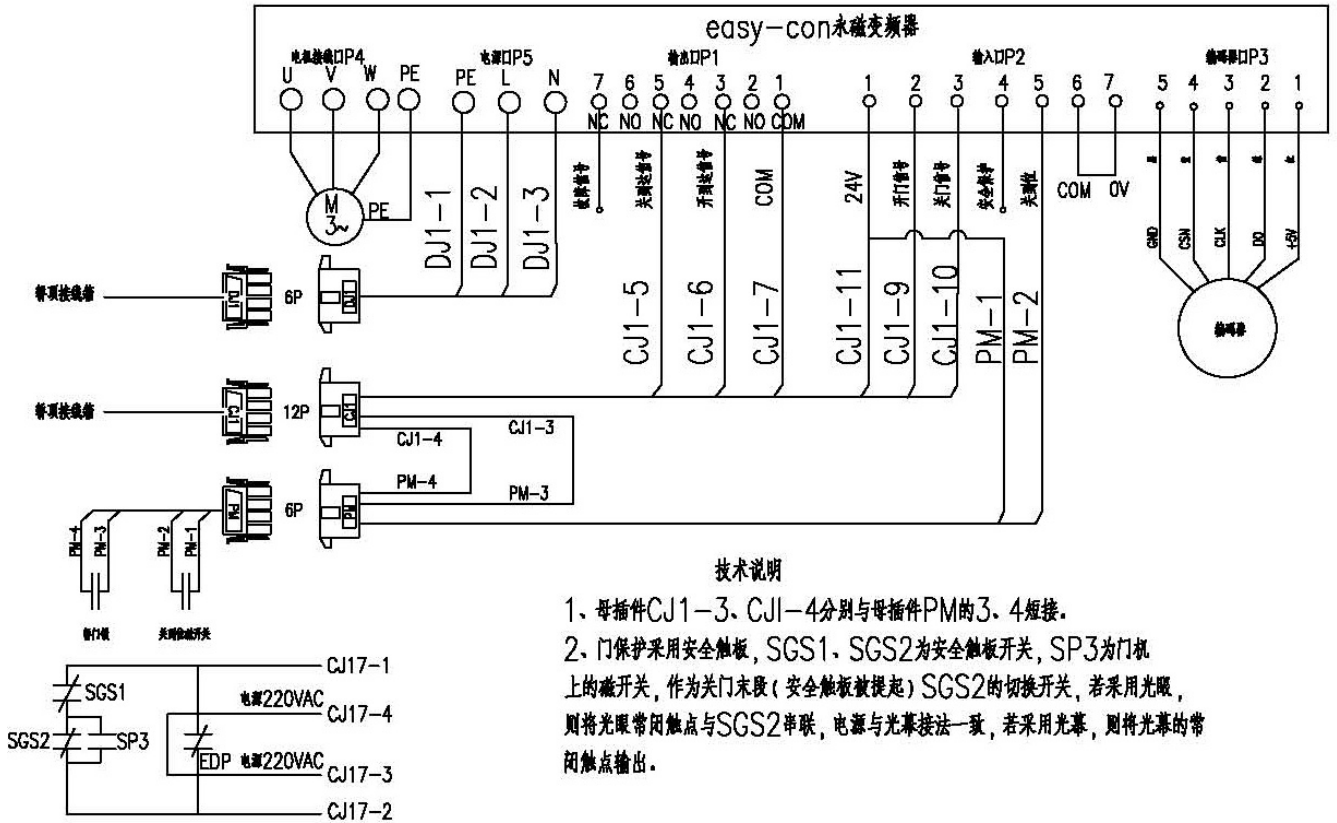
easy-con永磁变频器

电机接线口P4
U V W PE

电源口P5
PE L N

输出口P1
7 6 5 4 3 2 1
NC NO NC NO NC NO COM

输入口P2
1 2 3 4 5 6 7

编码器口P3
5 4 3 2 1

M
3~
PE

DJ1-1
DJ1-2
DJ1-3

故障信号
关到位信号
开到位信号
COM

CJ1-5
CJ1-6
CJ1-7

24V
开门信号
关门信号
安全触板
光幕

CJ1-11
CJ1-9
CJ1-10
PM-1
PM-2

COM 0V

GND
CSN
CLK
DO
+5V

编码器

轿顶接线箱
6P
DJ1

轿顶接线箱
12P
CJ1

CJ1-4
CJ1-3
PM-4
PM-3

6P
PM

PM-4
PM-3
PM-2
PM-1

门刀锁
关到位检测开关

CJ17-1
SGS1
电源220VAC
CJ17-4
SGS2
SP3
EDP
电源220VAC
CJ17-3
CJ17-2

技术说明

1、母插件CJ1-3、CJI-4分别与母插件PM的3、4短接。

2、门保护采用安全触板，SGS1、SGS2为安全触板开关，SP3为门机上的磁开关，作为关门末段（安全触板被提起）SGS2的切换开关，若采用光眼，则将光眼常闭触点与SGS2串联，电源与光幕接法一致，若采用光幕，则将光幕的常闭触点输出。